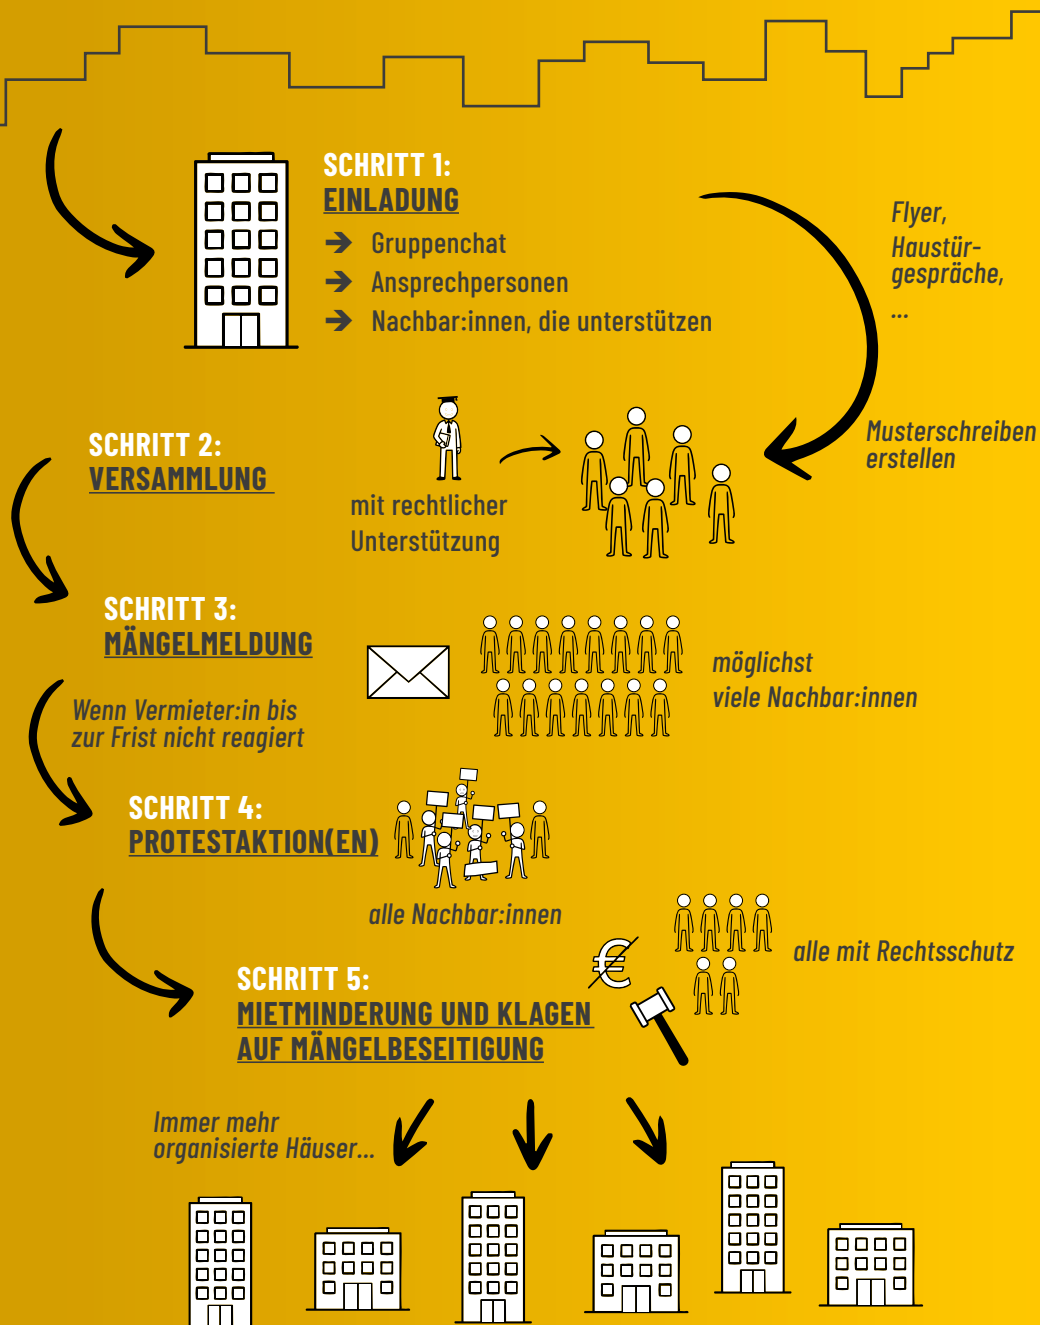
SCHRITT 1:
EINLADUNG

➔ Gruppenchat
➔ Ansprechpersonen
➔ Nachbar:innen, die unterstützen

Flyer, Haustürgespräche, ...

SCHRITT 2:
VERSAMMLUNG

mit rechtlicher Unterstützung

Musterschreiben erstellen

SCHRITT 3:
MÄNGELMELDUNG

möglichst viele Nachbar:innen

Wenn Vermieter:in bis zur Frist nicht reagiert

SCHRITT 4:
PROTESTAKTION(EN)

alle Nachbar:innen

alle mit Rechtsschutz

SCHRITT 5:
MIETMINDERUNG UND KLAGEN AUF MÄNGELBESEITIGUNG

Immer mehr organisierte Häuser...